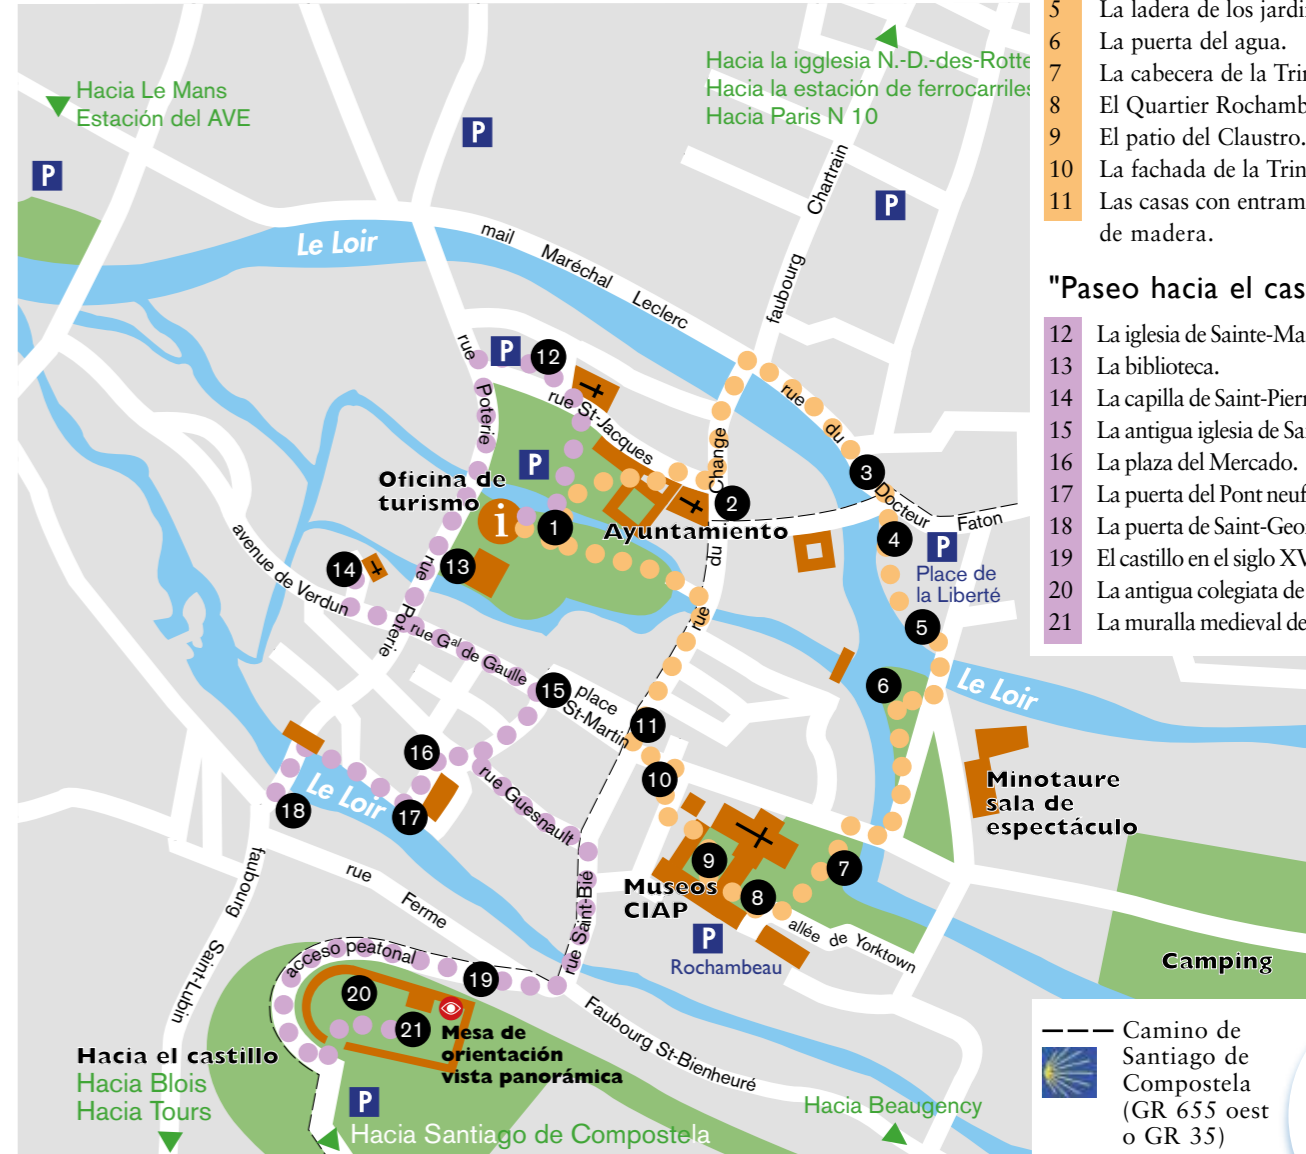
Hacia Le Mans
Estación del AVE

P

Hacia la igglesia N.-D.-des-Rotte
Hacia la estación de ferrocarriles
Hacia Paris N 10

P

P

Le Loir

mail Maréchal Leclerc

faubourg Chartrain

rue Poterie

P 12

rue St-Jacques

P

Oficina de turismo

1

2

Ayuntamiento

rue du Change

rue du Docteur Faton

3

4

P

Place de la Liberté

5

6

Le Loir

avenue de Verdun

14

13

rue Poterie

rue Gal de Gaulle

15

place St-Martin

11

rue du

10

16

Le Loir

18

17

rue Guesnault

9

7

8

Museos CIAP

Minotaure sala de espectáculo

allée de Yorktown

P
Rochambeau

Camping

faubourg Saint-Lubin

rue Ferme

rue Saint-Bié

acceso peatonal

19

20

21

Mesa de orientación vista panorámica

Faubourg St-Bienheuré

Hacia el castillo
Hacia Blois
Hacia Tours

P

Hacia Santiago de Compostela

Hacia Beaugency

5 La ladera de los jardi
6 La puerta del agua.
7 La cabecera de la Trin
8 El Quartier Rochamb
9 El patio del Claustro.
10 La fachada de la Trin
11 Las casas con entram de madera.

"Paseo hacia el cas

12 La iglesia de Sainte-Ma
13 La biblioteca.
14 La capilla de Saint-Pierr
15 La antigua iglesia de Sa
16 La plaza del Mercado.
17 La puerta del Pont neuf
18 La puerta de Saint-Geo
19 El castillo en el siglo XV
20 La antigua colegiata de
21 La muralla medieval de

Camino de Santiago de Compostela (GR 655 oest o GR 35)